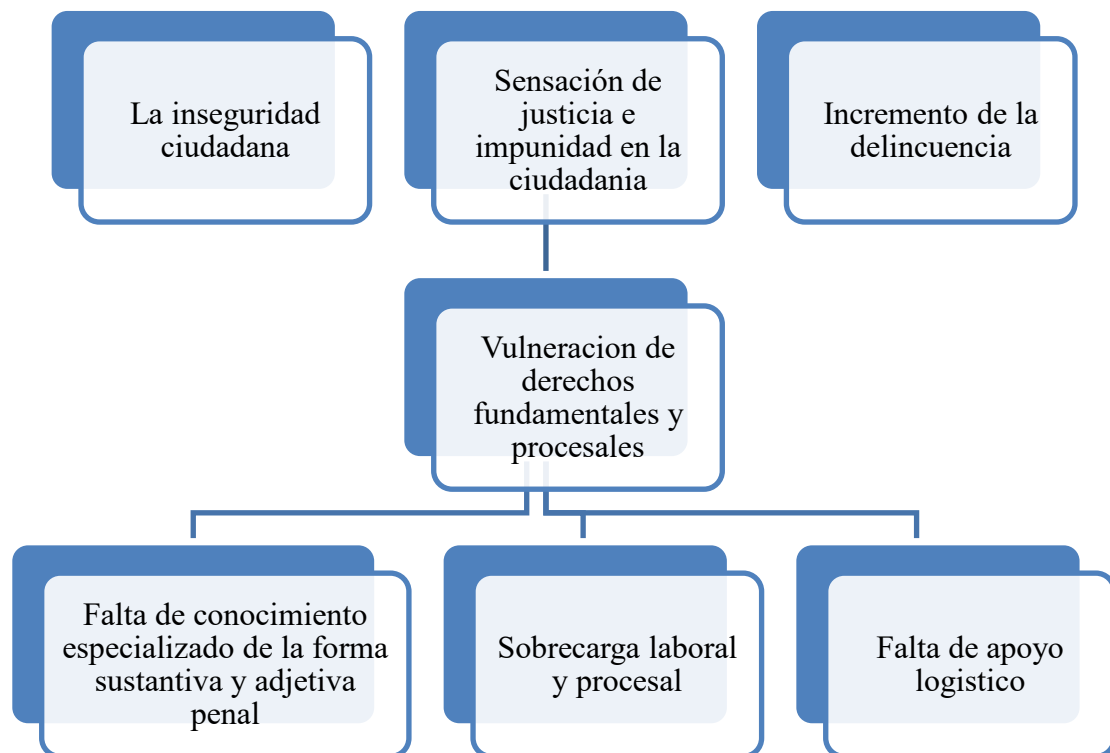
La inseguridad ciudadana

Sensación de justicia e impunidad en la ciudadania

Incremento de la delincuencia

Vulneracion de derechos fundamentales y procesales

Falta de conocimiento especializado de la forma sustantiva y adjetiva penal

Sobrecarga laboral y procesal

Falta de apoyo logistico